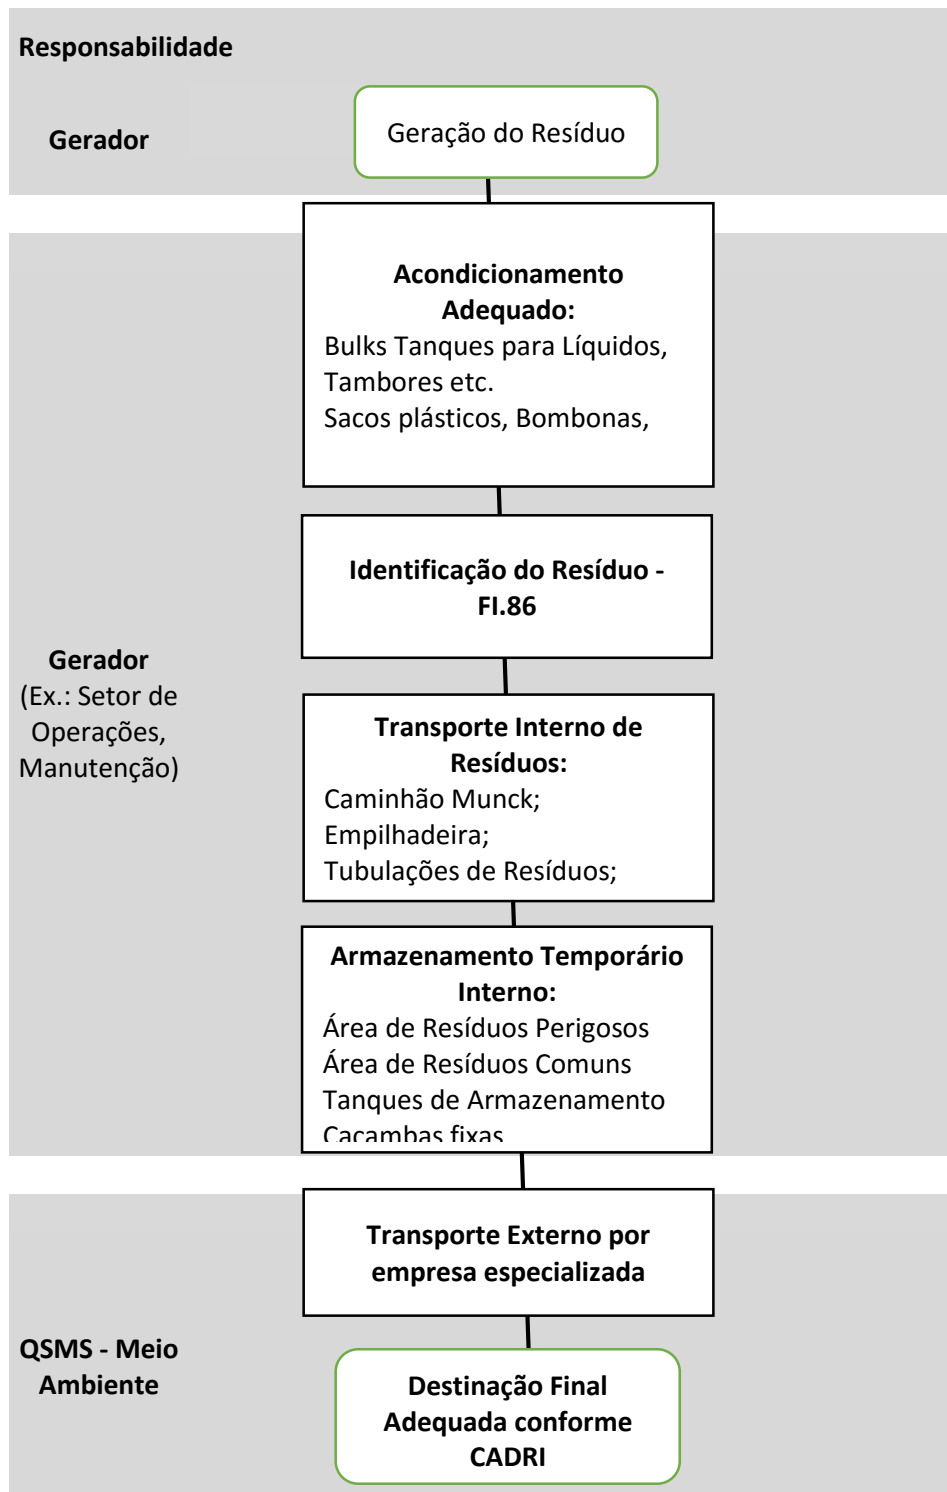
Responsabilidade

Gerador

Geração do Resíduo

Acondicionamento Adequado:
Bulks Tanques para Líquidos,
Tambores etc.
Sacos plásticos, Bombonas,

Identificação do Resíduo - FI.86

Gerador
(Ex.: Setor de Operações, Manutenção)

Transporte Interno de Resíduos:
Caminhão Munck;
Empilhadeira;
Tubulações de Resíduos;

Armazenamento Temporário Interno:
Área de Resíduos Perigosos
Área de Resíduos Comuns
Tanques de Armazenamento
Cacambas fixas

Transporte Externo por empresa especializada

QSMS - Meio Ambiente

Destinação Final Adequada conforme CADRI